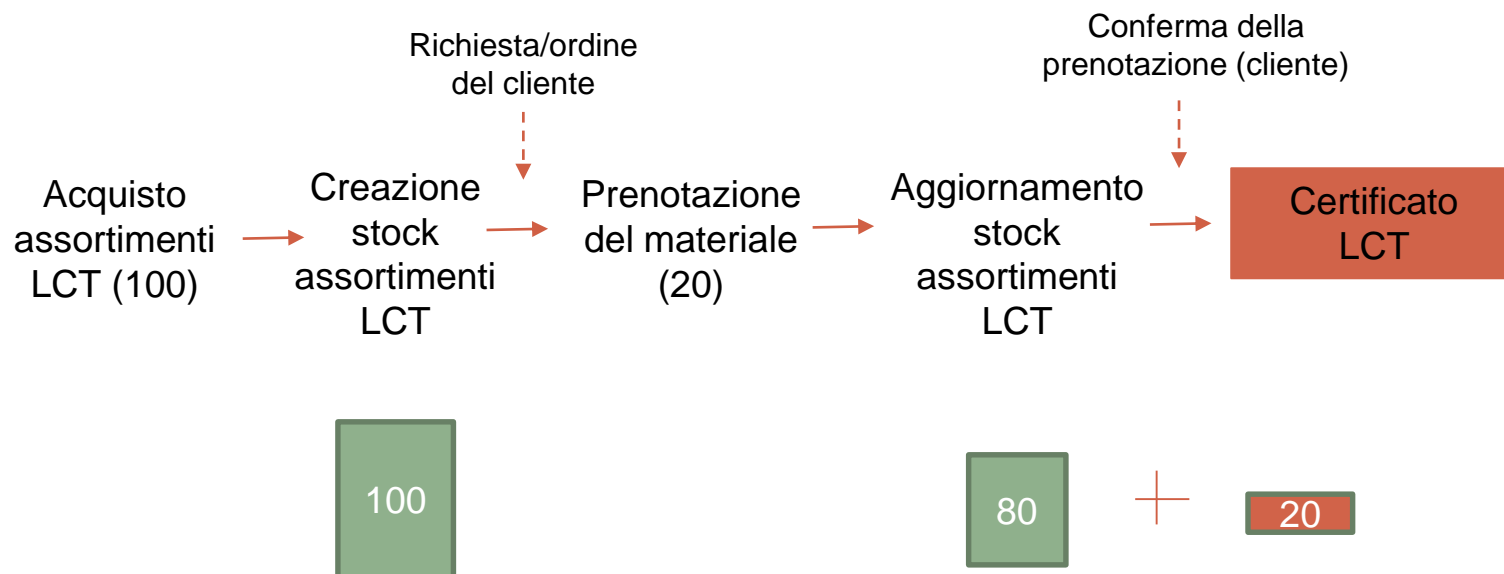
Richiesta/ordine del cliente

Conferma della prenotazione (cliente)

Acquisto assortimenti LCT (100)

Creazione stock assortimenti LCT

Prenotazione del materiale (20)

Aggiornamento stock assortimenti LCT

Certificato LCT

100

80

20